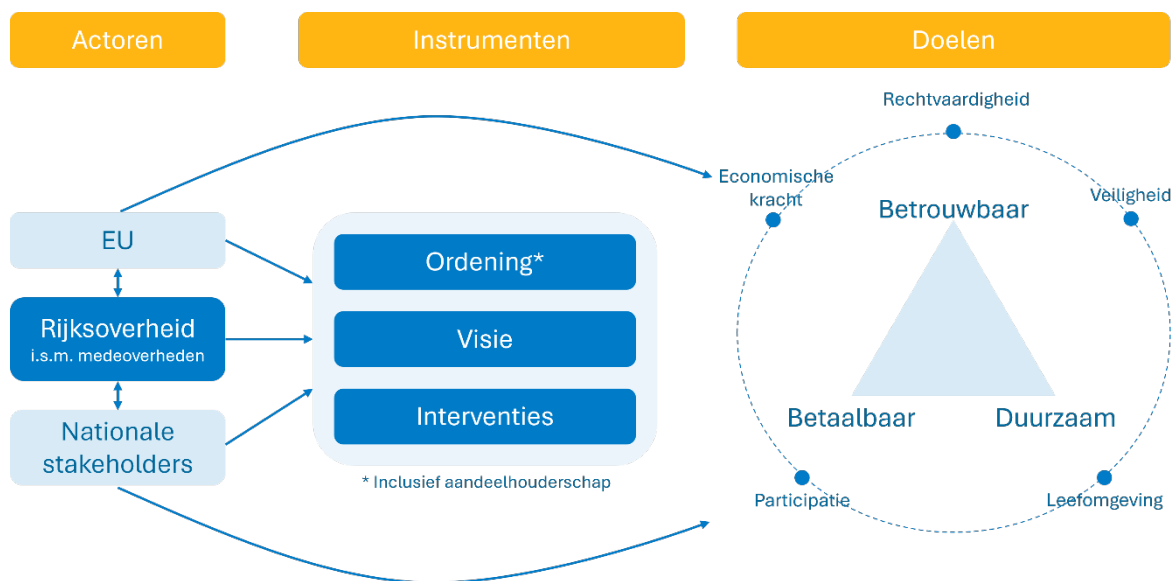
Actoren

Instrumenten

Doelen

Rechtvaardigheid

Economische kracht

Veiligheid

Betrouwbaar

EU

Ordening*

Rijksoverheid
i.s.m. medeoverheden

Visie

Nationale stakeholders

Interventies

Betaalbaar

Duurzaam

* Inclusief aandeelhouderschap

Participatie

Leefomgeving